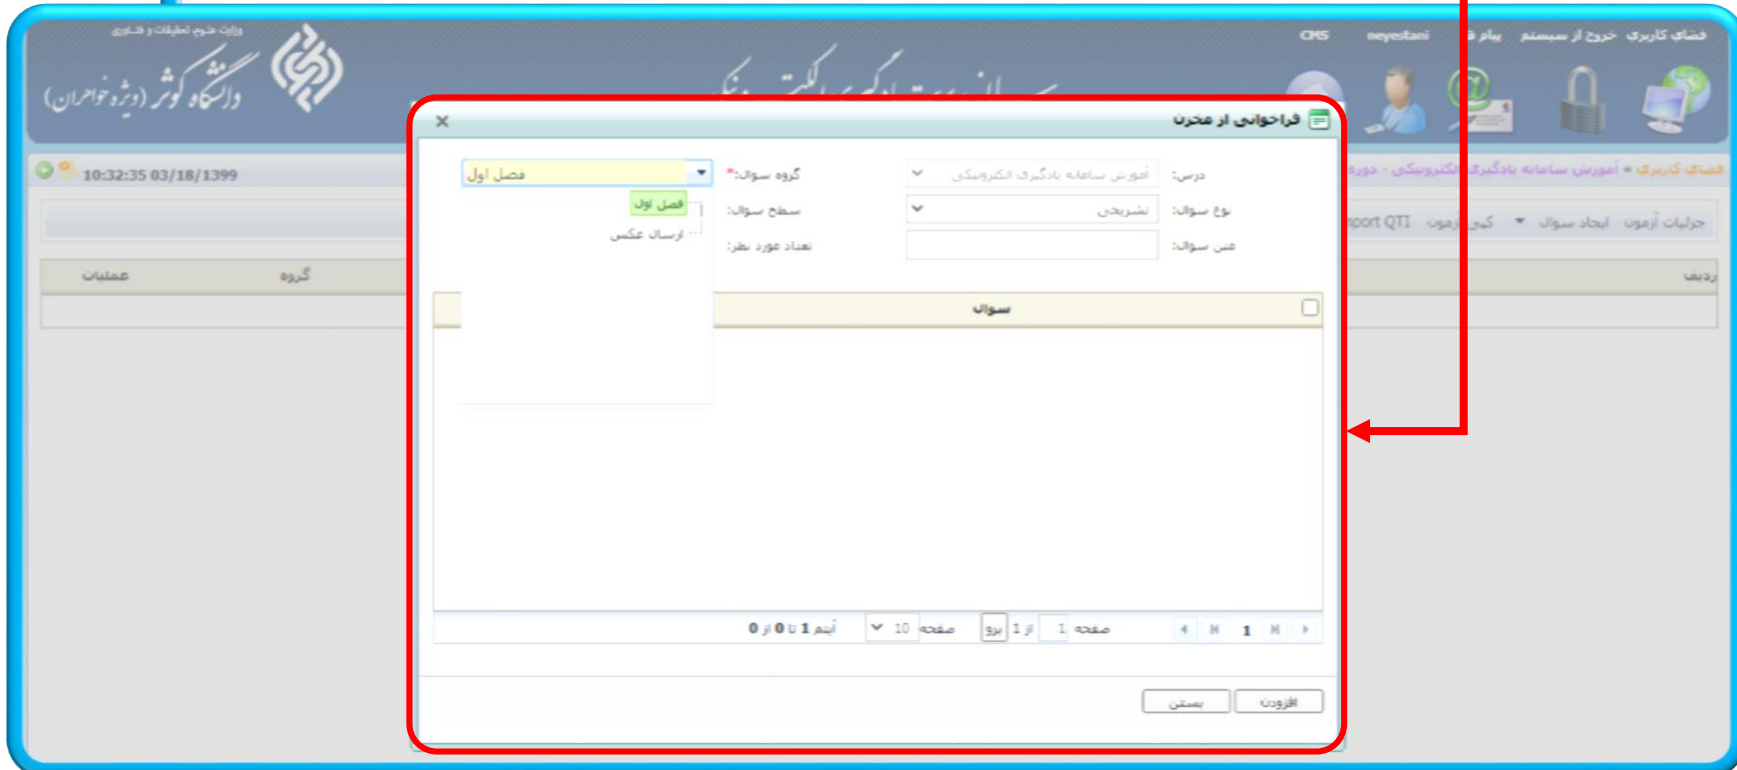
وزارت علوم تحقیقات و فناوری
دانشگاه کوثر (ویژه خواهران)

فضای کاربری خروج از سیستم پیام ها neyestani CMS

10:32:35 03/18/1399

فضای کاربری » آموزش سامانه یادگیری الکترونیکی - دوره

جزئیات آزمون ایجاد سوال کپی آزمون Import QTI

ردیف گروه عملیات

فراخوانی از مخزن ×

درس: آموزش سامانه یادگیری الکترونیکی
گروه سوال:* فصل اول
فصل اول
ارسال عکس
نوع سوال: تشریحی
سطح سوال:
متن سوال:
تعداد مورد نظر:

سوال

1 صفحه 1 از 1 برو صفحه 10 آیتم 1 تا 0 از 0

افزودن بستن